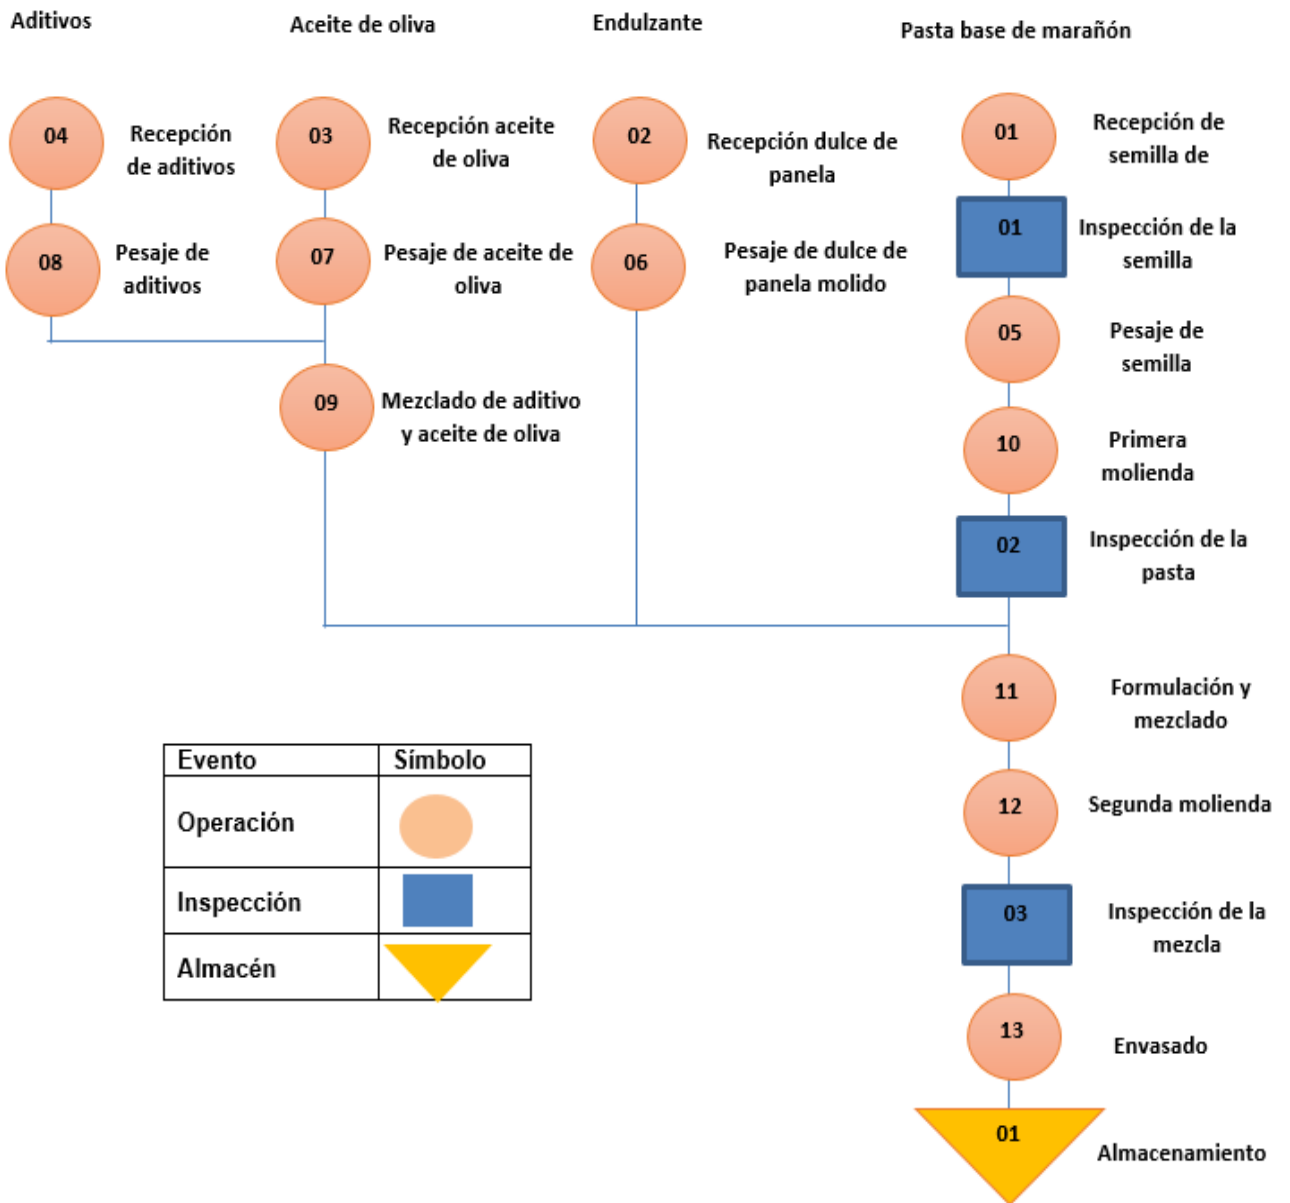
Aditivos

Aceite de oliva

Endulzante

Pasta base de marañón

04 Recepción de aditivos

08 Pesaje de aditivos

03 Recepción aceite de oliva

07 Pesaje de aceite de oliva

09 Mezclado de aditivo y aceite de oliva

02 Recepción dulce de panela

06 Pesaje de dulce de panela molido

01 Recepción de semilla de

01 Inspección de la semilla

05 Pesaje de semilla

10 Primera molienda

02 Inspección de la pasta

11 Formulación y mezclado

12 Segunda molienda

03 Inspección de la mezcla

13 Envasado

01 Almacenamiento

| Evento | Símbolo |
|---|---|
| Operación | |
| Inspección | |
| Almacén | |